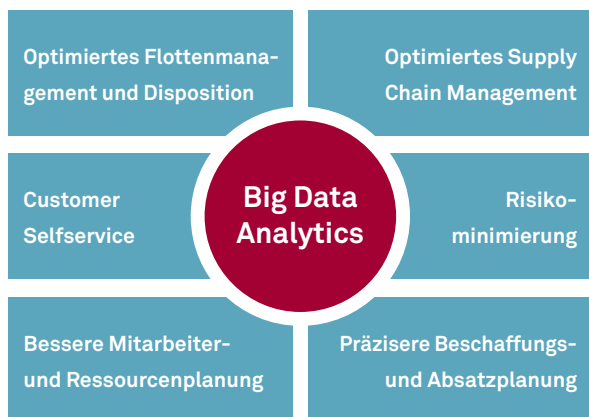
Optimiertes Flottenmanagement und Disposition

Optimiertes Supply Chain Management

Big Data Analytics

Customer Selfservice

Risikominimierung

Bessere Mitarbeiter- und Ressourcenplanung

Präzisere Beschaffungs- und Absatzplanung